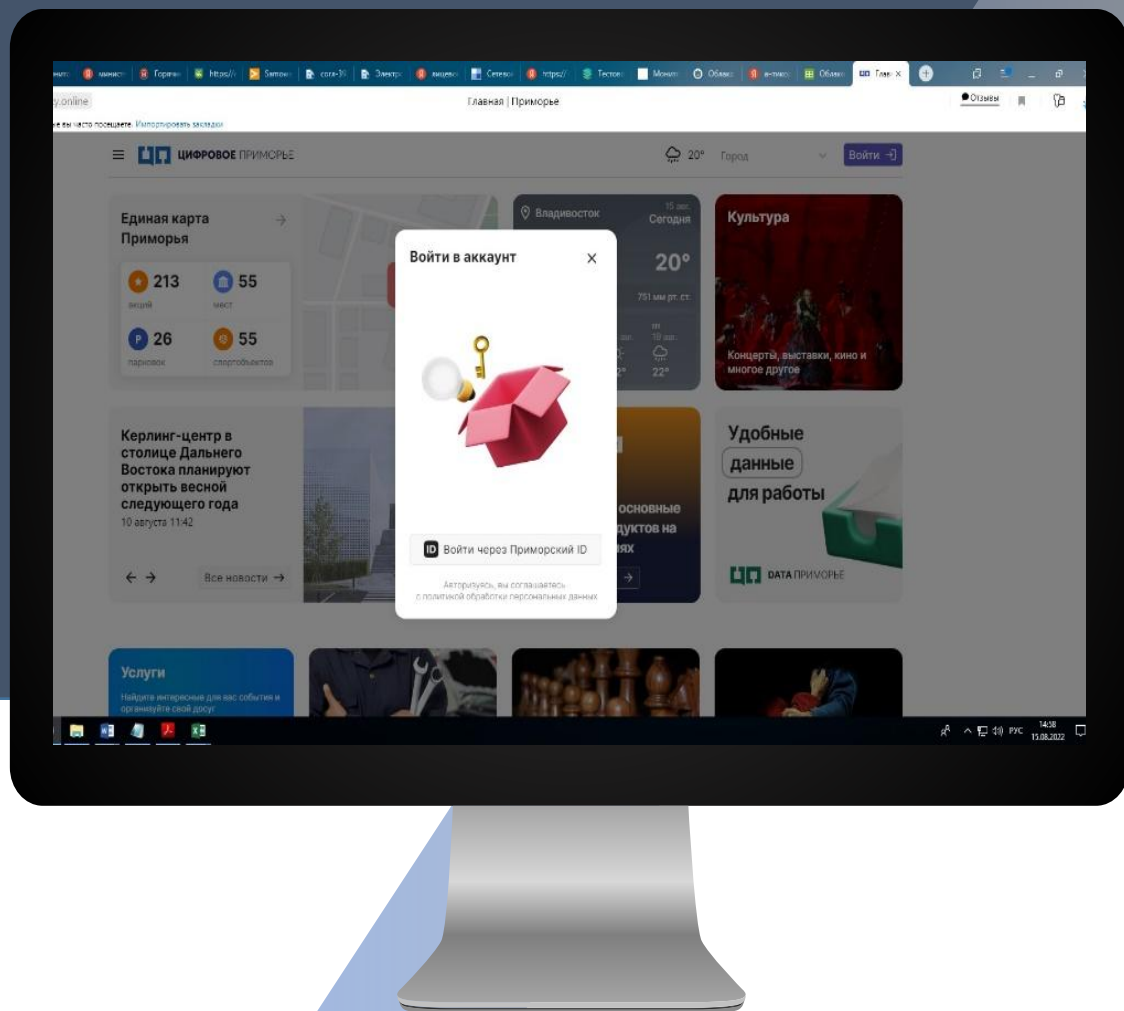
y.online

Главная | Приморье

Отзывы

е вы часто посещаете. Импортировать закладки

ЦИФРОВОЕ ПРИМОРЬЕ

20° Город

Войти

Единая карта Приморья

213 акций

55 мест

26 парковок

55 спортобъектов

Владивосток

15 авг. Сегодня

20°

751 мм рт. ст.

22°

Культура

Концерты, выставки, кино и многое другое

Керлинг-центр в столице Дальнего Востока планируют открыть весной следующего года

10 августа 11:42

Все новости

основные дуктов на ях

Удобные данные для работы

DATA ПРИМОРЬЕ

Войти в аккаунт

Войти через Приморский ID

Авторизуясь, вы соглашаетесь с политикой обработки персональных данных

Услуги

Найдите интересные для вас события и организуйте свой досуг

РУС 14:58 15.08.2022